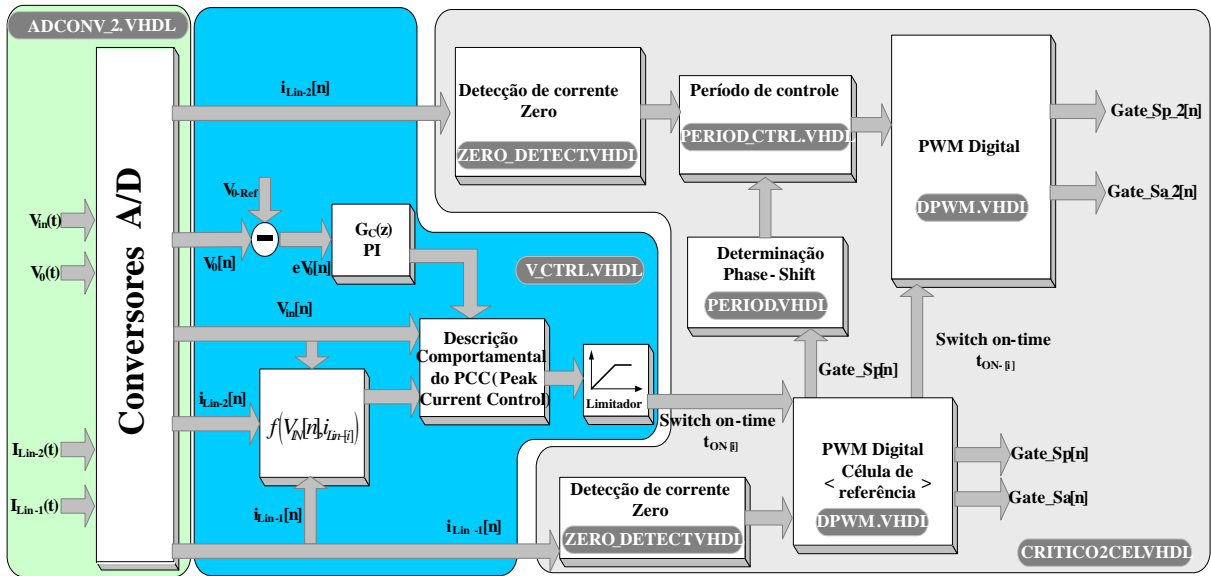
ADCONV_2.VHDL

Conversores A/D

$V_{in}(t)$

$V_0(t)$

$I_{Lin-2}(t)$

$I_{Lin-1}(t)$

$i_{Lin-2}[n]$

$V_{0-Ref}$

$V_0[n]$

$eV_i[n]$

$G_C(z)$
PI

V_CTRL.VHDL

$V_{in}[n]$

$i_{Lin-2}[n]$

$f(V_{IN}[n], i_{Lin-[i]})$

$i_{Lin-1}[n]$

$i_{Lin-1}[n]$

Descrição Comportamental do PCC( Peak Current Control)

Limitador

Detecção de corrente Zero

ZERO_DETECT.VHDL

Período de controle

PERIOD_CTRL.VHDL

PWM Digital

DPWM.VHDL

Gate_Sp_2[n]

Gate_Sa_2[n]

Determinação Phase - Shift

PERIOD.VHDL

Switch on-time
$t_{ON-[i]}$

Gate_Sp[n]

Switch on-time
$t_{ON-[i]}$

PWM Digital
< Célula de referência >

DPWM.VHDL

Gate_Sp[n]

Gate_Sa[n]

Detecção de corrente Zero

ZERO_DETECT.VHDL

CRITICO2CEL.VHDL